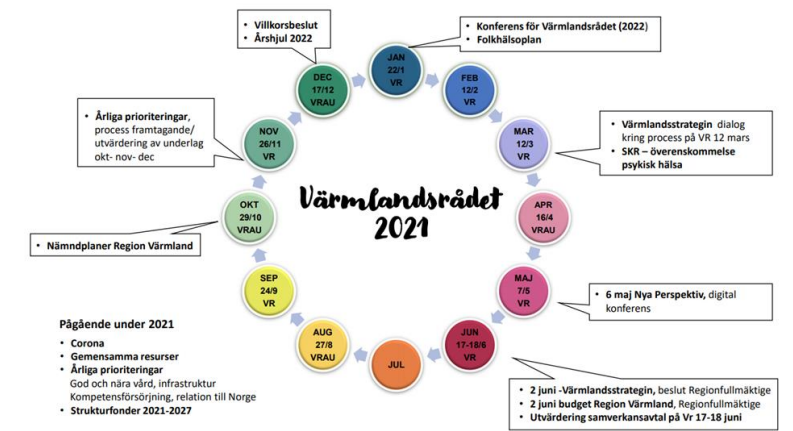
Värmlandsrådet 2021

JAN
22/1
VR

- Konferens för Värmlandsrådet (2022)
- Folkhälsoplan

FEB
12/2
VR

MAR
12/3
VR

- Värmlandsstrategin dialog kring process på VR 12 mars
- SKR – överenskommelse psykisk hälsa

APR
16/4
VRAU

MAJ
7/5
VR

- 6 maj Nya Perspektiv, digital konferens

JUN
17-18/6
VR

- 2 juni -Värmlandsstrategin, beslut Regionfullmäktige
- 2 juni budget Region Värmland, Regionfullmäktige
- Utvärdering samverkansavtal på Vr 17-18 juni

JUL

AUG
27/8
VRAU

SEP
24/9
VR

OKT
29/10
VRAU

- Nämndplaner Region Värmland

NOV
26/11
VR

- Årliga prioriteringar, process framtagande/ utvärdering av underlag okt- nov- dec

DEC
17/12
VRAU

- Villkorsbeslut
- Årshjul 2022

Pågående under 2021
- Corona
- Gemensamma resurser
- Årliga prioriteringar
God och nära vård, infrastruktur Kompetensförsörjning, relation till Norge
- Strukturfonder 2021-2027